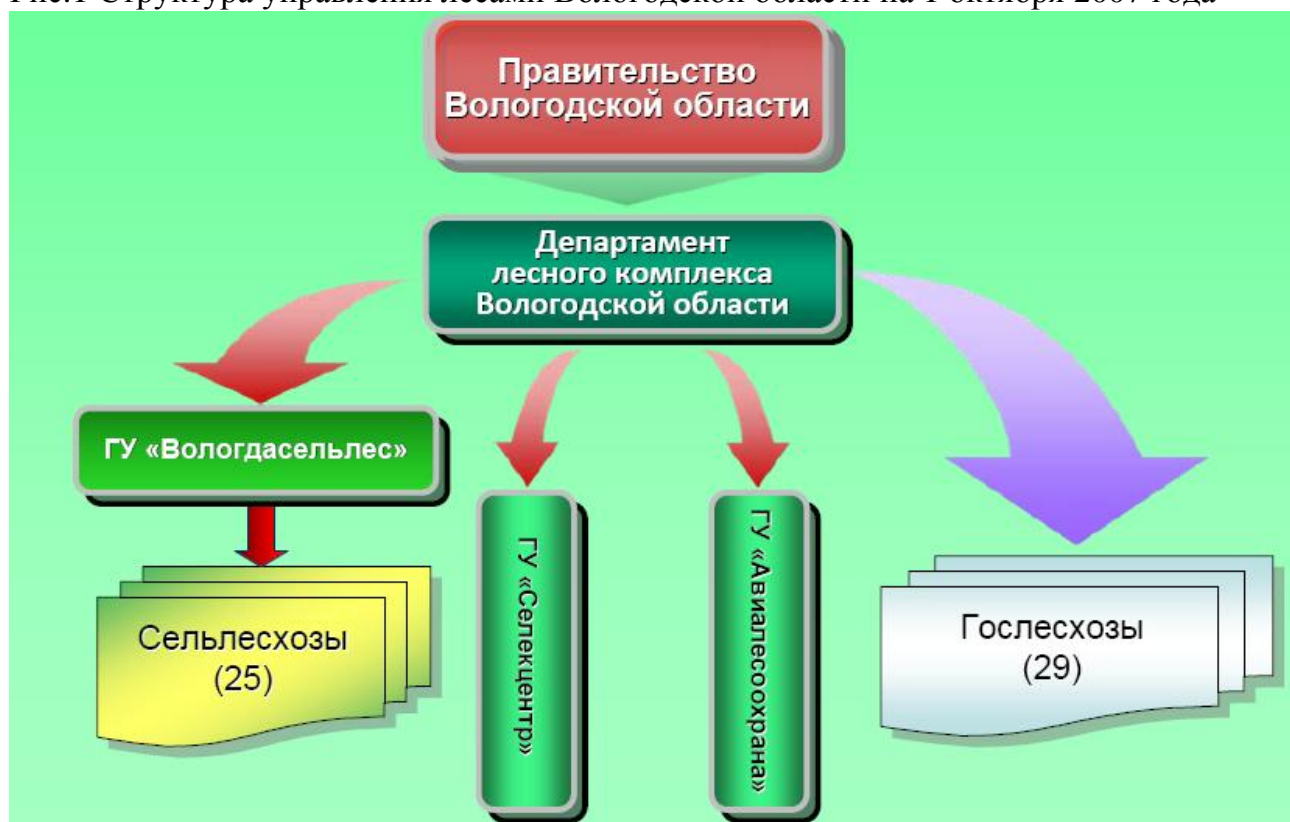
Рис.1 Структура управления лесами Вологодской области на 1 октября 2007 года

Правительство Вологодской области

Департамент лесного комплекса Вологодской области

ГУ «Вологдасельлес»

ГУ «Селекцентр»

ГУ «Авиалесоохрана»

Сельлесхозы (25)

Гослесхозы (29)